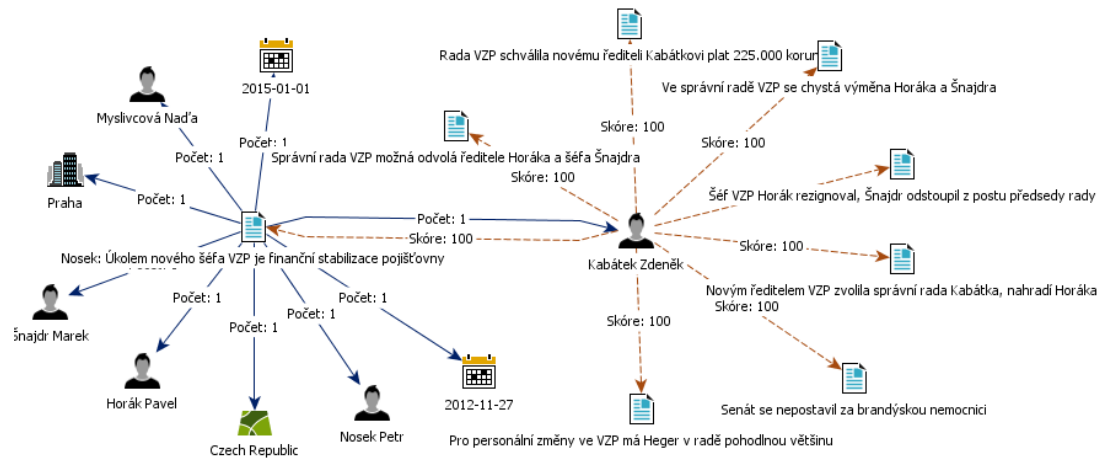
Rada VZP schválila novému řediteli Kabátkovi plat 225.000 korun

Ve správní radě VZP se chystá výměna Horáka a Šnajdra

2015-01-01

Myslivcová Naďa

Počet: 1

Počet: 1

Správní rada VZP možná odvolá ředitele Horáka a šéfa Šnajdra

Skóre: 100

Skóre: 100

Skóre: 100

Praha

Počet: 1

Šéf VZP Horák rezignoval, Šnajdr odstoupil z postu předsedy rady

Počet: 1

Skóre: 100

Kabátek Zdeněk

Nosek: Úkolem nového šéfa VZP je finanční stabilizace pojišťovny

Skóre: 100

Šnajdr Marek

Počet: 1

Počet: 1

Počet: 1

Počet: 1

Novým ředitelem VZP zvolila správní rada Kabátka, nahradí Horáka

Skóre: 100

Skóre: 100

Horák Pavel

2012-11-27

Senát se nepostavil za brandýskou nemocnici

Nosek Petr

Czech Republic

Pro personální změny ve VZP má Heger v radě pohodlnou většinu